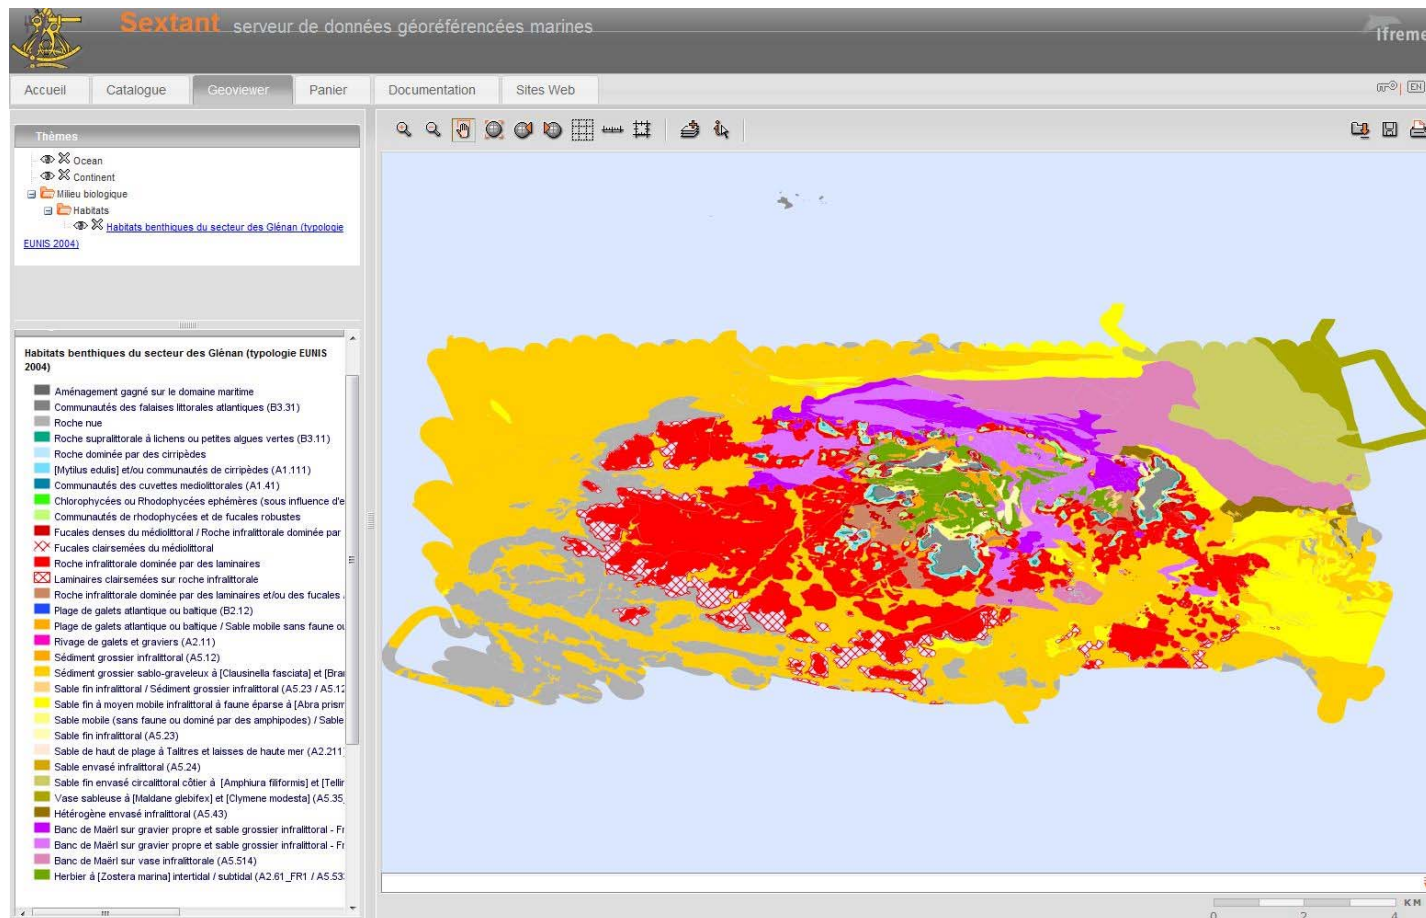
Sextant serveur de données géoréférencées marines

Ifreme

Accueil | Catalogue | Geoviewer | Panier | Documentation | Sites Web

FR | EN

Thèmes

Ocean
Continent
Milieu biologique
Habitats
Habitats benthiques du secteur des Glénan (typologie EUNIS 2004)

Habitats benthiques du secteur des Glénan (typologie EUNIS 2004)

Aménagement gagné sur le domaine maritime
Communautés des falaises littorales atlantiques (B3.31)
Roche nue
Roche supralittorale à lichens ou petites algues vertes (B3.11)
Roche dominée par des cirripèdes
[Mytilus edulis] et/ou communautés de cirripèdes (A1.111)
Communautés des cuvettes médiolittorales (A1.41)
Chlorophycées ou Rhodophycées ephémères (sous influence d'e
Communautés de rhodophycées et de fucales robustes
Fucales denses du médiolittoral / Roche infralittorale dominée par
Fucales clairsemées du médiolittoral
Roche infralittorale dominée par des laminaires
Laminaires clairsemées sur roche infralittorale
Roche infralittorale dominée par des laminaires et/ou des fucales
Plage de galets atlantique ou baltique (B2.12)
Plage de galets atlantique ou baltique / Sable mobile sans faune ou
Rivage de galets et graviers (A2.11)
Sédiment grossier infralittoral (A5.12)
Sédiment grossier sablo-graveleux à [Clausinella fasciata] et [Bra
Sable fin infralittoral / Sédiment grossier infralittoral (A5.23 / A5.12
Sable fin à moyen mobile infralittoral à faune éparse à [Abra prism
Sable mobile (sans faune ou dominé par des amphipodes) / Sable
Sable fin infralittoral (A5.23)
Sable de haut de plage à Talitres et laisses de haute mer (A2.211
Sable envasé infralittoral (A5.24)
Sable fin envasé circalittoral côtier à [Amphiura filiformis] et [Tellir
Vase sableuse à [Maldane glebifex] et [Clymene modesta] (A5.35
Hétérogène envasé infralittoral (A5.43)
Banc de Maërl sur gravier propre et sable grossier infralittoral - Fr
Banc de Maërl sur gravier propre et sable grossier infralittoral - Fr
Banc de Maërl sur vase infralittorale (A5.514)
Herbier à [Zostera marina] intertidal / subtidal (A2.61_FR1 / A5.53

KM
0 2 4